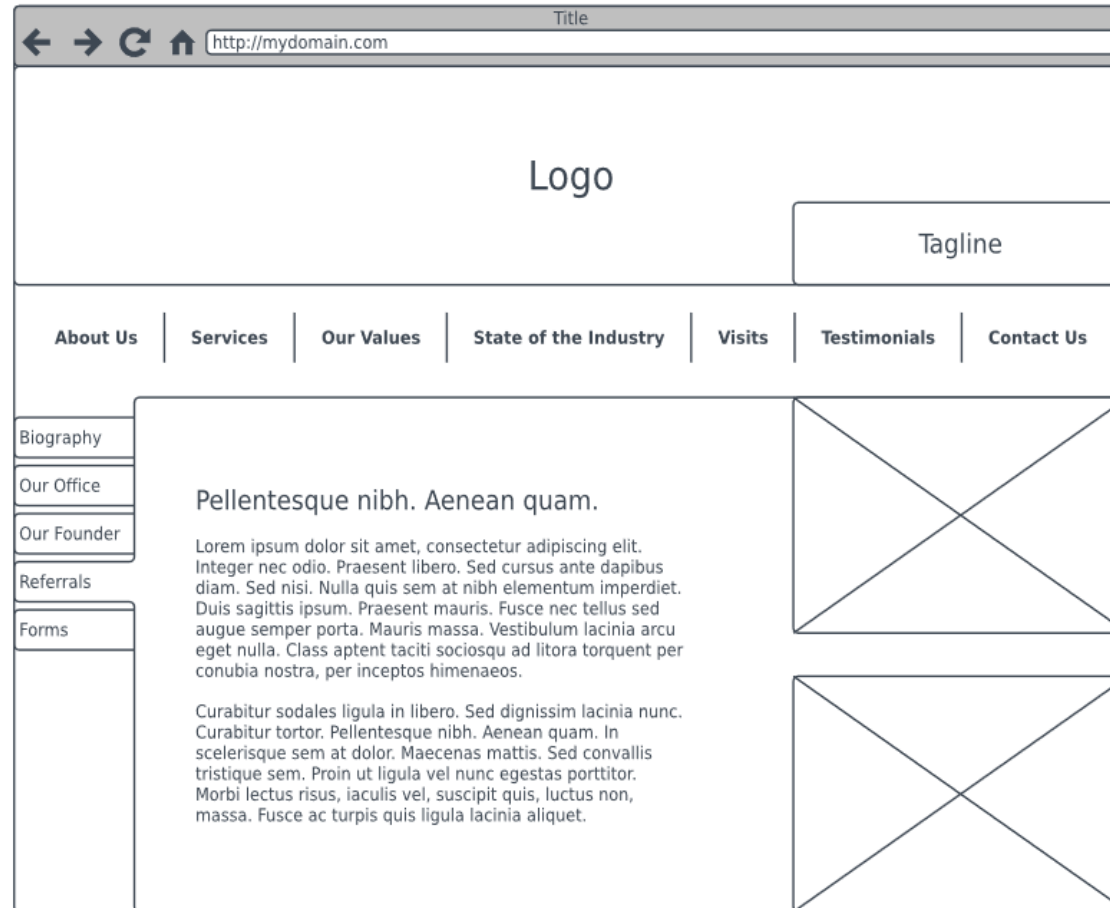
Title

http://mydomain.com

Logo

Tagline

About Us | Services | Our Values | State of the Industry | Visits | Testimonials | Contact Us

Biography
Our Office
Our Founder
Referrals
Forms

Pellentesque nibh. Aenean quam.

Lorem ipsum dolor sit amet, consectetur adipiscing elit. Integer nec odio. Praesent libero. Sed cursus ante dapibus diam. Sed nisi. Nulla quis sem at nibh elementum imperdiet. Duis sagittis ipsum. Praesent mauris. Fusce nec tellus sed augue semper porta. Mauris massa. Vestibulum lacinia arcu eget nulla. Class aptent taciti sociosqu ad litora torquent per conubia nostra, per inceptos himenaeos.

Curabitur sodales ligula in libero. Sed dignissim lacinia nunc. Curabitur tortor. Pellentesque nibh. Aenean quam. In scelerisque sem at dolor. Maecenas mattis. Sed convallis tristique sem. Proin ut ligula vel nunc egestas porttitor. Morbi lectus risus, iaculis vel, suscipit quis, luctus non, massa. Fusce ac turpis quis ligula lacinia aliquet.